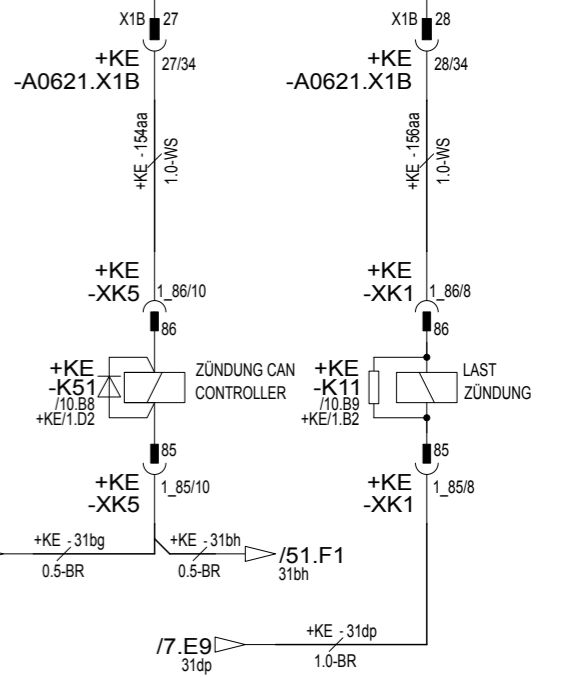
X1B 27

+KE
-A0621.X1B
27/34

+KE - 154aa
1.0-WS

+KE
-XK5
1_86/10

86

+KE
-K51
/10.B8
+KE/1.D2

ZÜNDUNG CAN
CONTROLLER

85

+KE
-XK5
1_85/10

+KE - 31bg
0.5-BR

+KE - 31bh
0.5-BR

/51.F1
31bh

X1B 28

+KE
-A0621.X1B
28/34

+KE - 156aa
1.0-WS

+KE
-XK1
1_86/8

86

+KE
-K11
/10.B9
+KE/1.B2

LAST
ZÜNDUNG

85

+KE
-XK1
1_85/8

/7.E9
31dp

+KE - 31dp
1.0-BR